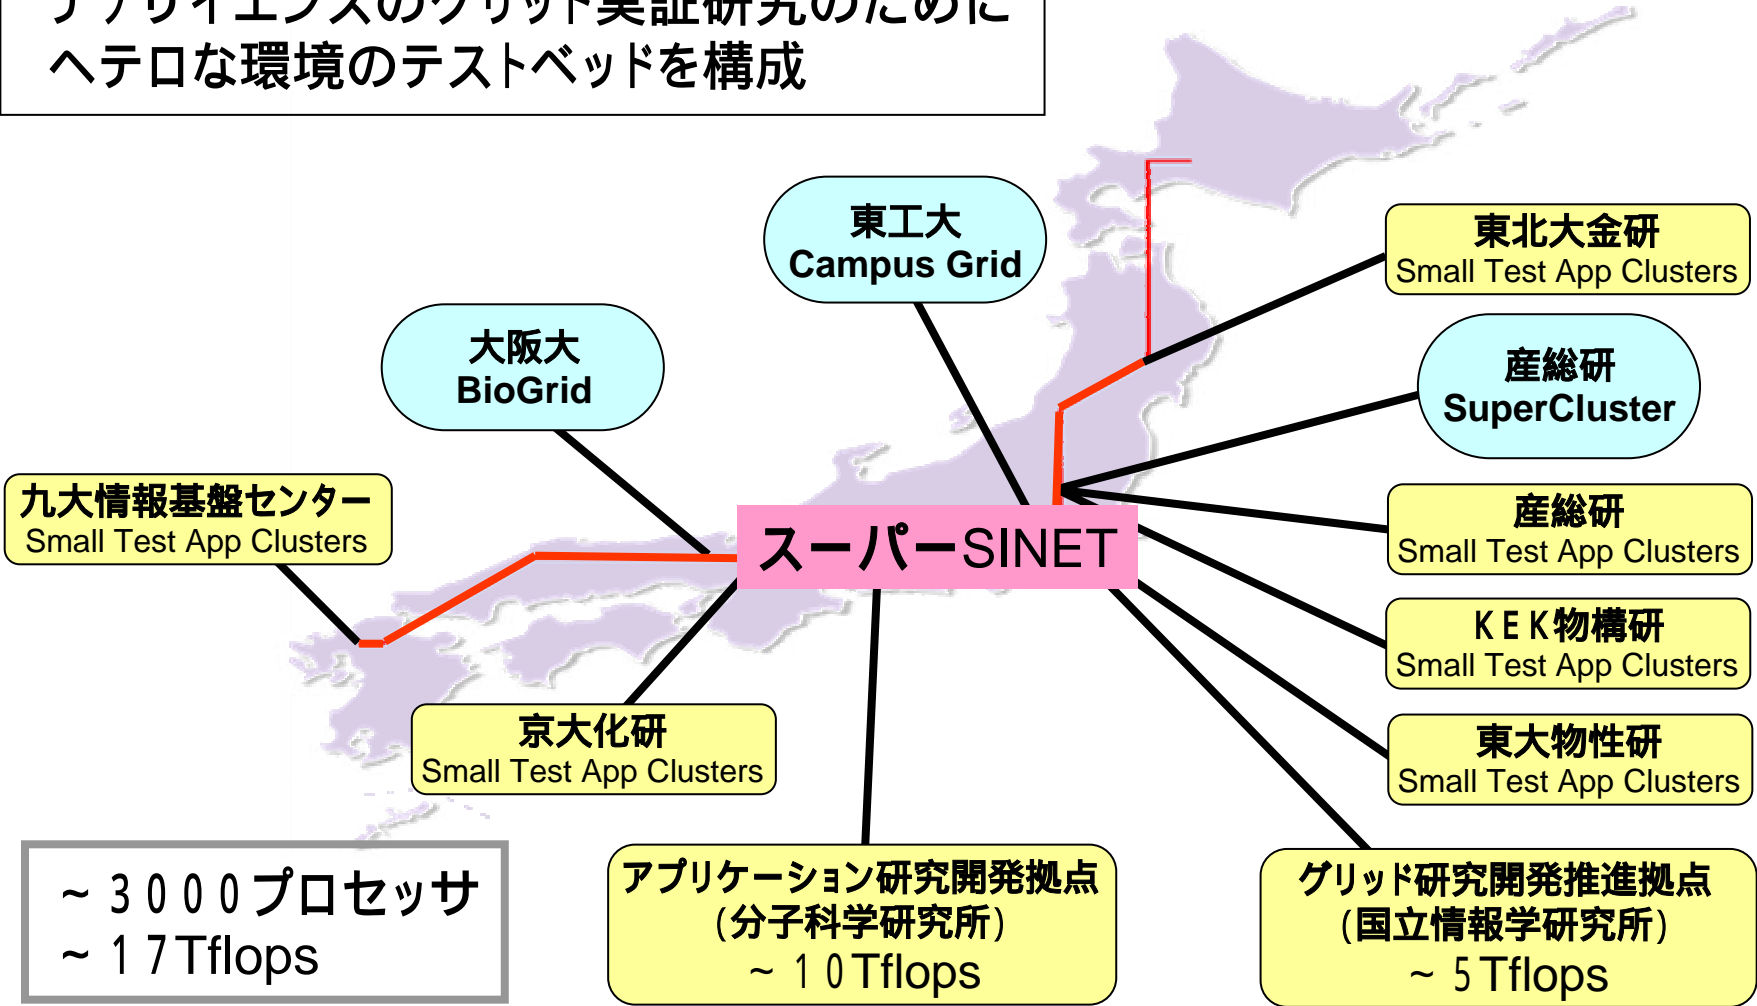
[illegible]
ヘテロな環境のテストベッドを構成

東工大
Campus Grid

大阪大
BioGrid

東北大金研
Small Test App Clusters

産総研
SuperCluster

九大情報基盤センター
Small Test App Clusters

スーパーSINET

産総研
Small Test App Clusters

KEK物構研
Small Test App Clusters

京大化研
Small Test App Clusters

東大物性研
Small Test App Clusters

~3000プロセッサ
~17Tflops

アプリケーション研究開発拠点
(分子科学研究所)
~10Tflops

グリッド研究開発推進拠点
(国立情報学研究所)
~5Tflops